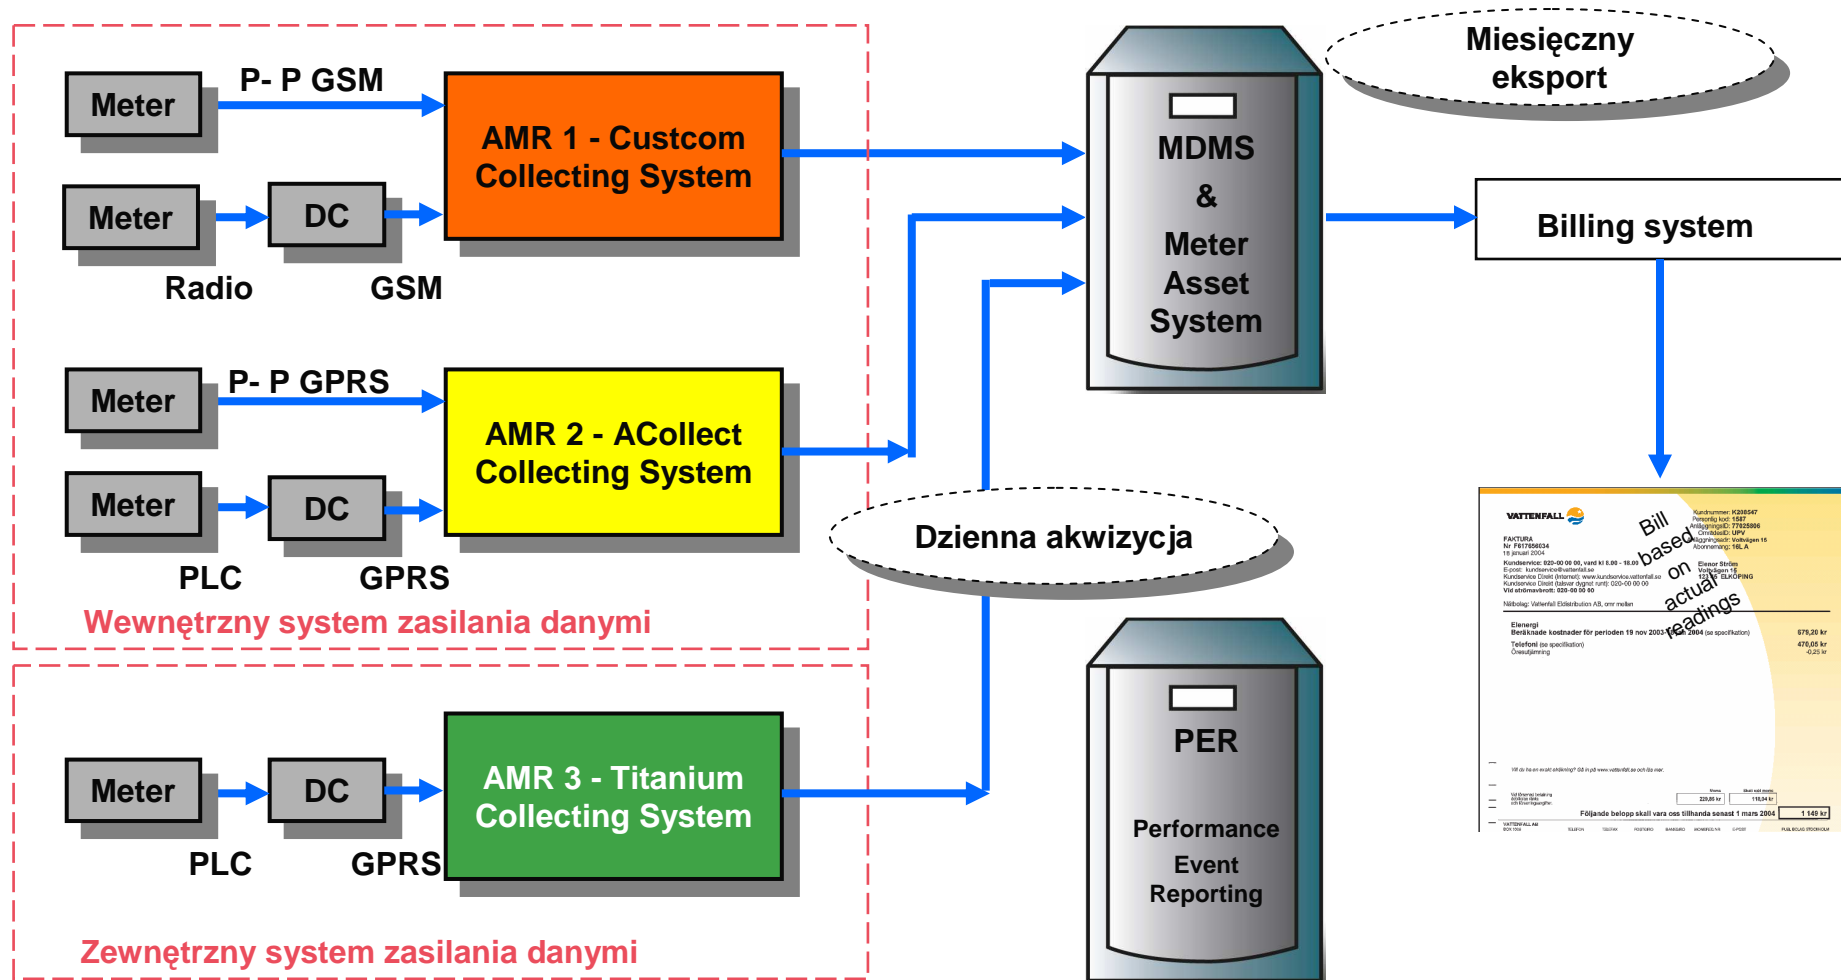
Meter

P- P GSM

AMR 1 - Custcom Collecting System

Meter

DC

Radio

GSM

Meter

P- P GPRS

AMR 2 - ACollect Collecting System

Meter

DC

PLC

GPRS

Wewnętrzny system zasilania danymi

Meter

DC

AMR 3 - Titanium Collecting System

PLC

GPRS

Zewnętrzny system zasilania danymi

MDMS & Meter Asset System

Miesięczny eksport

Billing system

Dzienna akwizycja

PER

Performance Event Reporting

VATTENFALL

FAKTURA

Bill based on actual readings

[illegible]